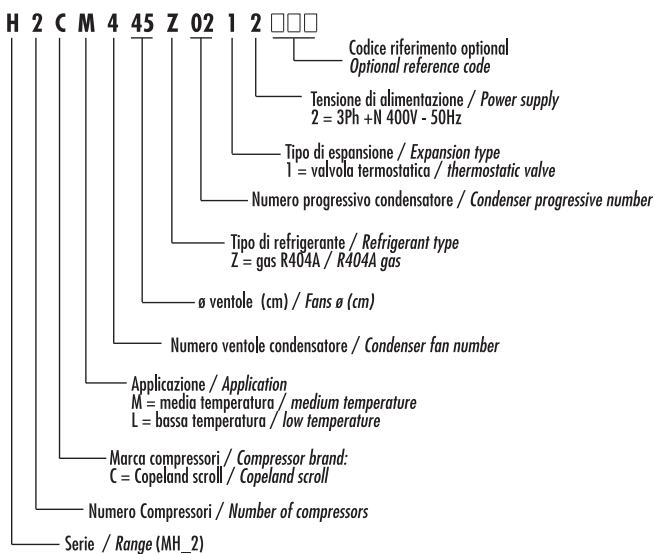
H 2 C M 4 45 Z 02 1 2 □□□

Codice riferimento optional
*Optional reference code*

Tensione di alimentazione / *Power supply*
2 = 3Ph +N 400V - 50Hz

Tipo di espansione / *Expansion type*
1 = valvola termostatica / *thermostatic valve*

Numero progressivo condensatore / *Condenser progressive number*

Tipo di refrigerante / *Refrigerant type*
Z = gas R404A / *R404A gas*

ø ventole (cm) / *Fans ø (cm)*

Numero ventole condensatore / *Condenser fan number*

Applicazione / *Application*
M = media temperatura / *medium temperature*
L = bassa temperatura / *low temperature*

Marca compressori / *Compressor brand:*
C = Copeland scroll / *Copeland scroll*

Numero Compressori / *Number of compressors*

Serie / *Range* (MH_2)